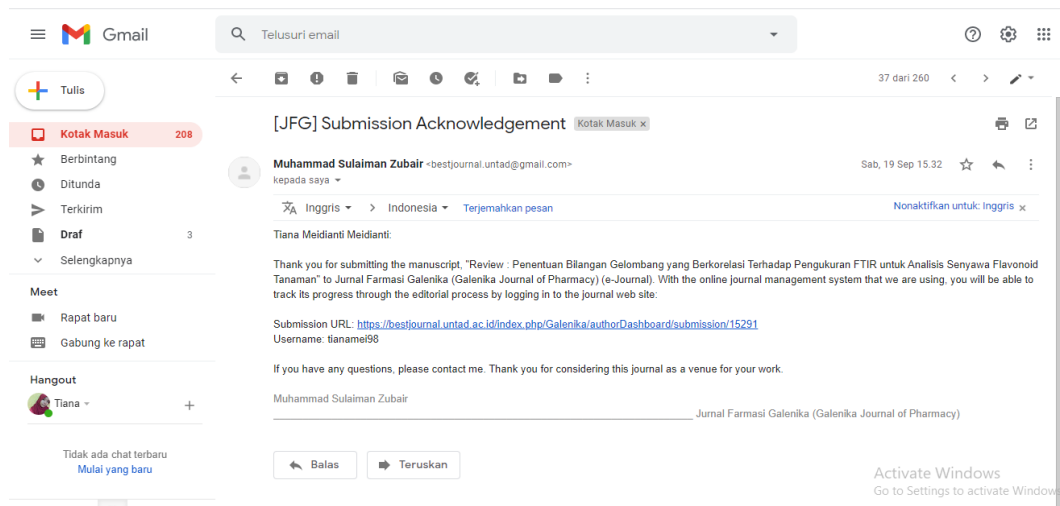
Gmail

Telusuri email

Tulis

Kotak Masuk 208
Berbintang
Ditunda
Terkirim
Draf 3
Selengkapnya

Meet
Rapat baru
Gabung ke rapat

Hangout
Tiana

Tidak ada chat terbaru
Mulai yang baru

37 dari 260

[JFG] Submission Acknowledgement Kotak Masuk ×

Muhammad Sulaiman Zubair <bestjournal.untad@gmail.com>
kepada saya

Sab, 19 Sep 15.32

Inggris > Indonesia Terjemahkan pesan
Nonaktifkan untuk: Inggris ×

Tiana Meidianti Meidianti:

Thank you for submitting the manuscript, "Review : Penentuan Bilangan Gelombang yang Berkorelasi Terhadap Pengukuran FTIR untuk Analisis Senyawa Flavonoid Tanaman" to Jurnal Farmasi Galenika (Galenika Journal of Pharmacy) (e-Journal). With the online journal management system that we are using, you will be able to track its progress through the editorial process by logging in to the journal web site:

Submission URL: https://bestjournal.untad.ac.id/index.php/Galenika/authorDashboard/submission/15291
Username: tianamei98

If you have any questions, please contact me. Thank you for considering this journal as a venue for your work.

Muhammad Sulaiman Zubair
________________________________________________________________________ Jurnal Farmasi Galenika (Galenika Journal of Pharmacy)

Balas
Teruskan

Activate Windows
Go to Settings to activate Window